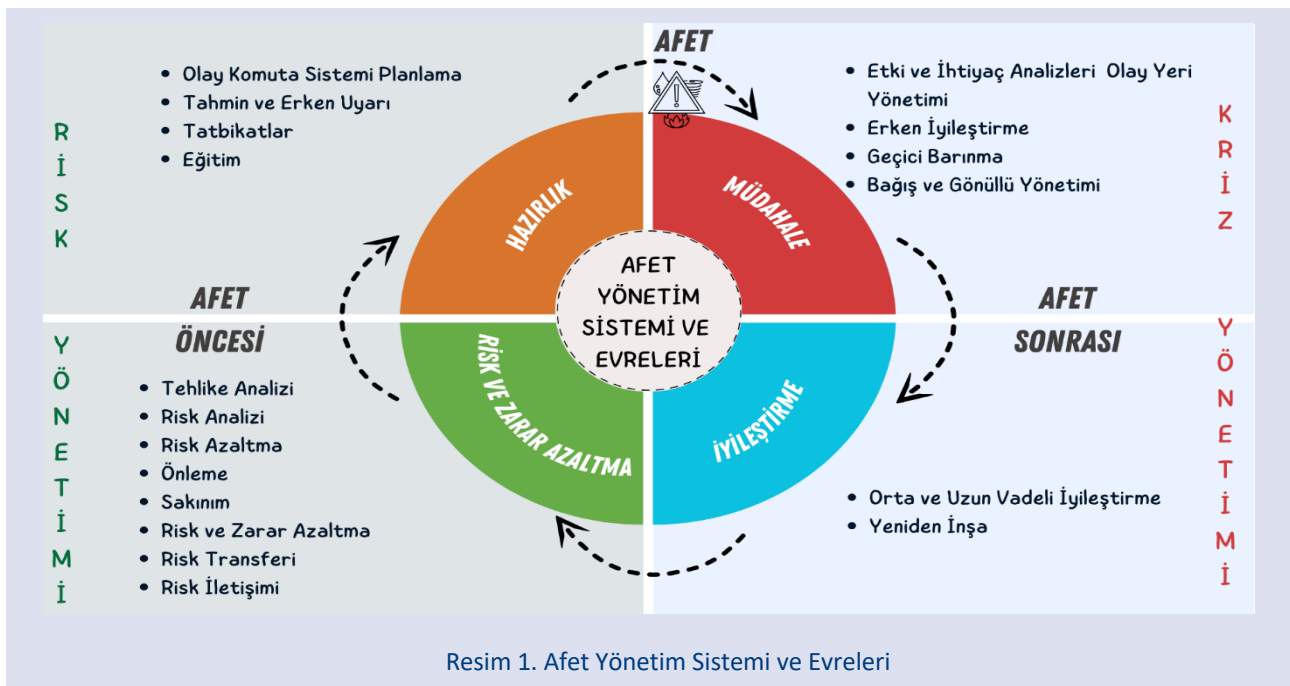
AFET

• Olay Komuta Sistemi Planlama
• Tahmin ve Erken Uyarı
• Tatbikatlar
• Eğitim

RİSK

• Etki ve İhtiyaç Analizleri Olay Yeri Yönetimi
• Erken İyileştirme
• Geçici Barınma
• Bağış ve Gönüllü Yönetimi

KRİZ

HAZIRLIK

MÜDAHALE

AFET YÖNETİM SİSTEMİ VE EVRELERİ

RİSK VE ZARAR AZALTMA

İYİLEŞTİRME

AFET ÖNCESİ

AFET SONRASI

YÖNETİMİ

YÖNETİMİ

• Tehlike Analizi
• Risk Analizi
• Risk Azaltma
• Önleme
• Sakınım
• Risk ve Zarar Azaltma
• Risk Transferi
• Risk İletişimi

• Orta ve Uzun Vadeli İyileştirme
• Yeniden İnşa

Resim 1. Afet Yönetim Sistemi ve Evreleri